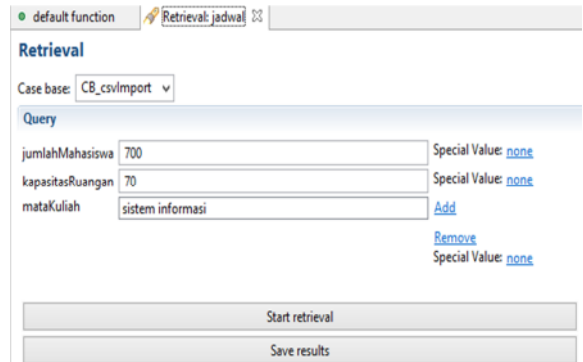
default function
Retrieval: jadwal

Retrieval

Case base: CB_csvImport

Query

jumlahMahasiswa 700
Special Value: none

kapasitasRuangan 70
Special Value: none

mataKuliah sistem informasi
Add

Remove
Special Value: none

Start retrieval

Save results